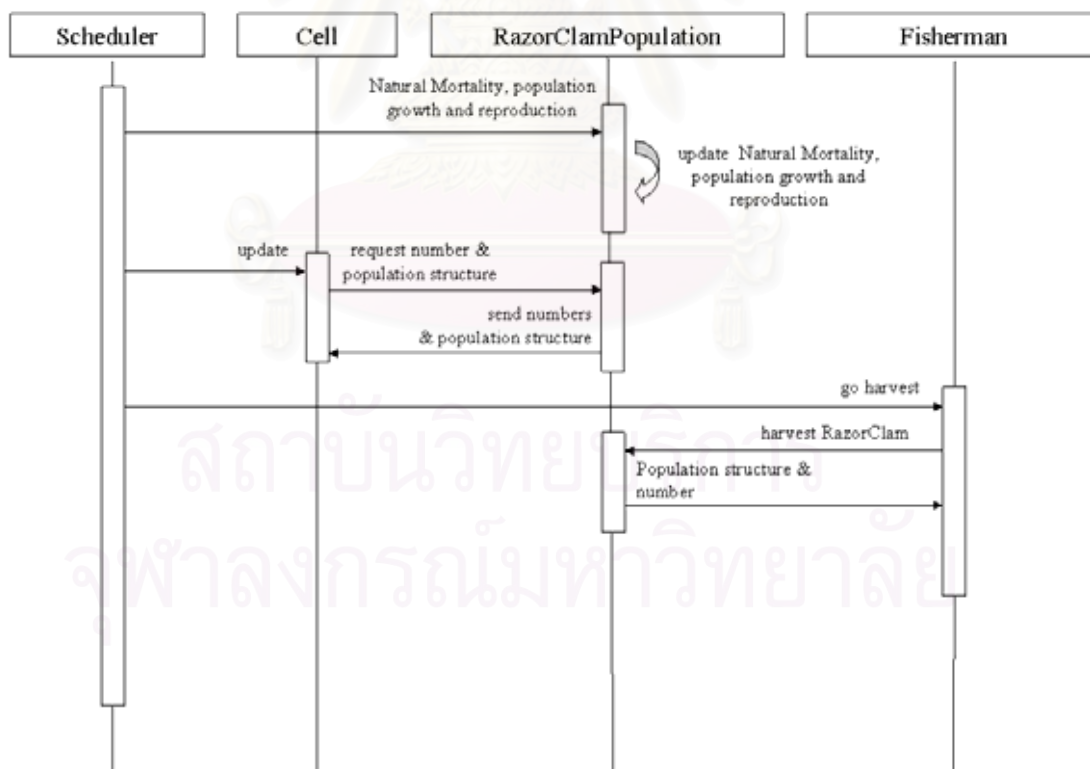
Scheduler

Cell

RazorClamPopulation

Fisherman

Natural Mortality, population growth and reproduction

update Natural Mortality, population growth and reproduction

update

request number & population structure

send numbers & population structure

go harvest

harvest RazorClam

Population structure & number

สถาบันวิทยบริการ
จุฬาลงกรณ์มหาวิทยาลัย